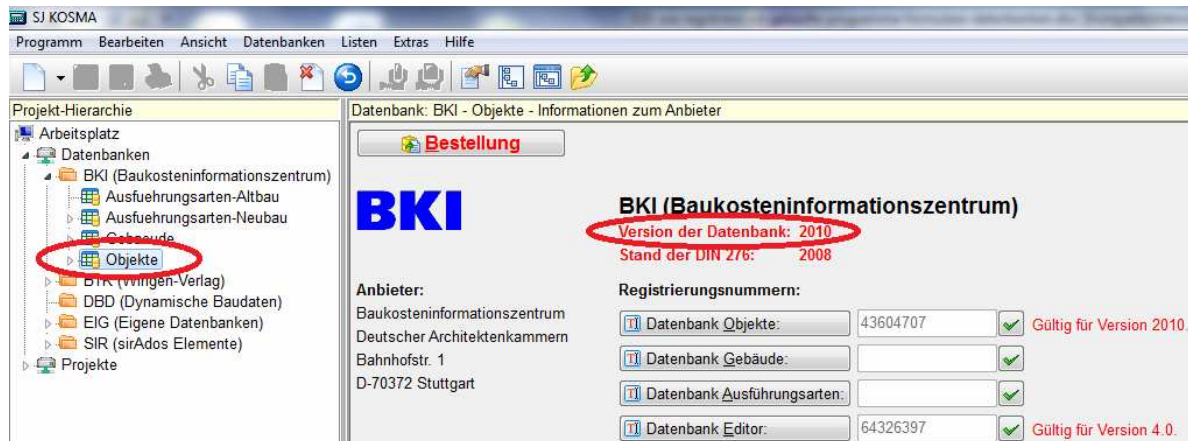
SJ KOSMA

Programm Bearbeiten Ansicht Datenbanken Listen Extras Hilfe

Projekt-Hierarchie

Arbeitsplatz
Datenbanken
BKI (Baukosteninformationszentrum)
Ausfuehrungsarten-Altbau
Ausfuehrungsarten-Neubau
Gebäude
Objekte
BTR (Wingen-Verlag)
DBD (Dynamische Baudaten)
EIG (Eigene Datenbanken)
SIR (sirAdos Elemente)
Projekte

Datenbank: BKI - Objekte - Informationen zum Anbieter

Bestellung

BKI

BKI (Baukosteninformationszentrum)
Version der Datenbank: 2010
Stand der DIN 276: 2008

Anbieter:
Baukosteninformationszentrum
Deutscher Architektenkammern
Bahnhofstr. 1
D-70372 Stuttgart

Registrierungsnummern:

| Datenbank Objekte: | 43604707 | Gültig für Version 2010. |
|---|---|---|
| Datenbank Gebäude: | | |
| Datenbank Ausführungsarten: | | |
| Datenbank Editor: | 64326397 | Gültig für Version 4.0. |